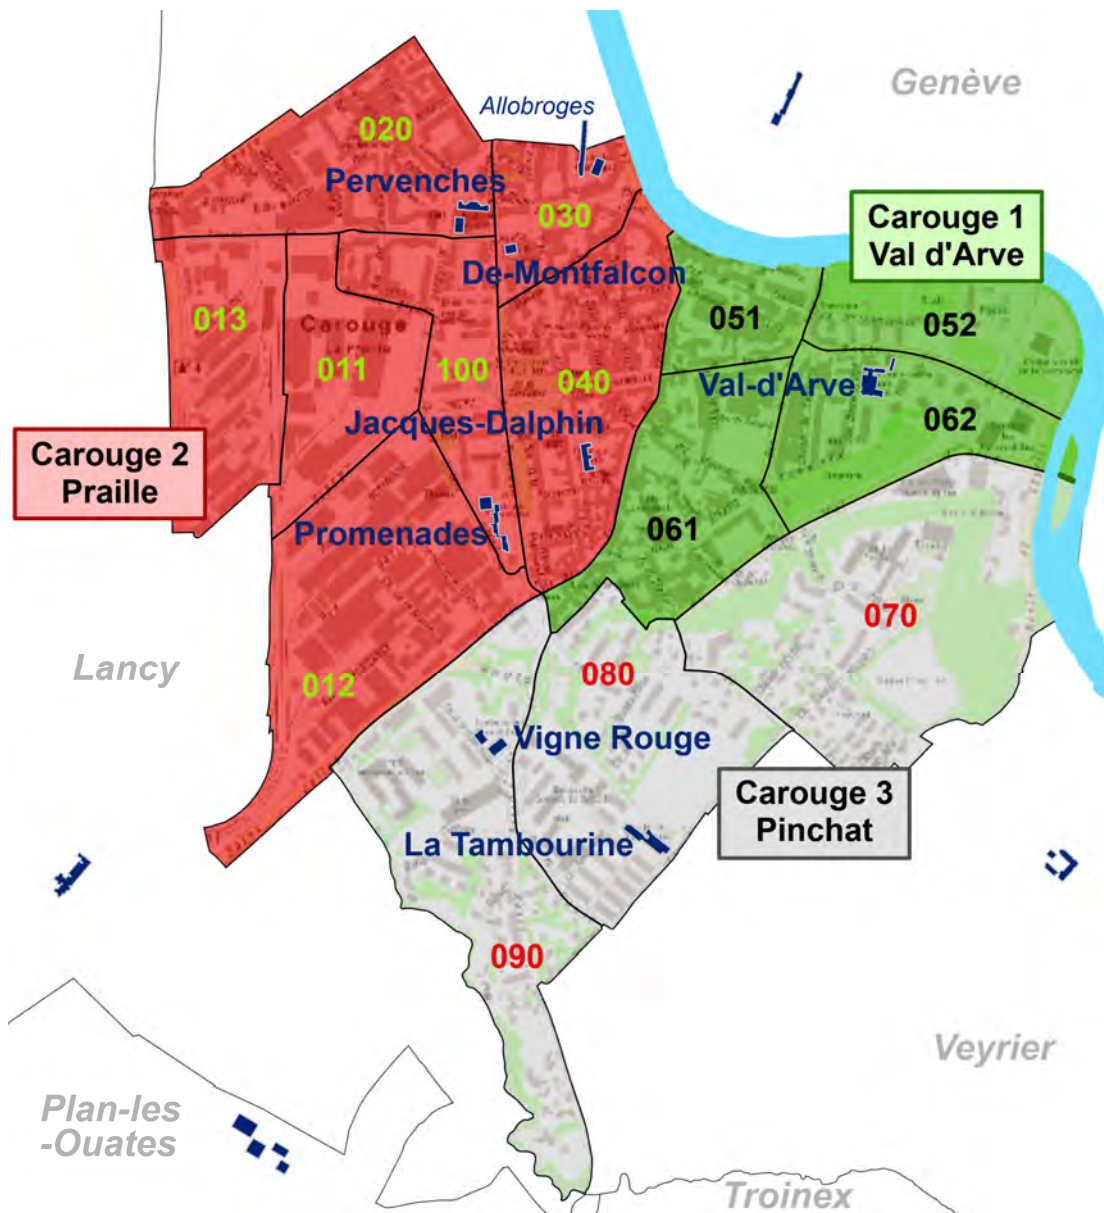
Genève
Allobroges
020
Pervenches
030
De-Montfalcon
Carouge 1
Val d'Arve
051
052
013
Carouge
011
100
040
Val-d'Arve
062
Jacques-Dalphin
Carouge 2
Praille
061
Promenades
070
Lancy
080
012
Vigne Rouge
Carouge 3
Pinchat
La Tambourine
090
Veyrier
Plan-les
-Ouates
Troinex